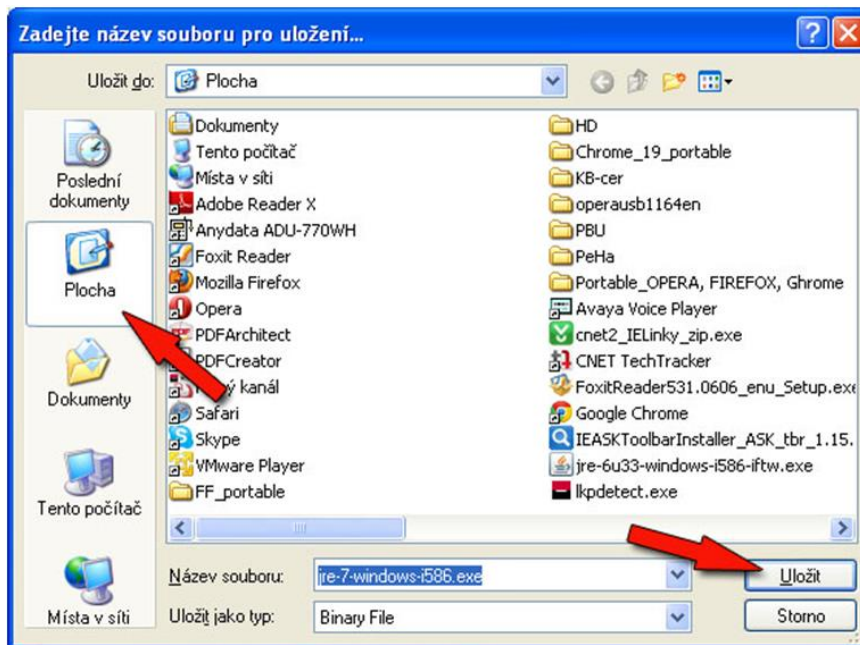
Zadejte název souboru pro uložení...

Uložit do: Plocha

Poslední dokumenty

Plocha

Dokumenty

Tento počítač

Místa v síti

Dokumenty
Tento počítač
Místa v síti
Adobe Reader X
Anydata ADU-770WH
Foxit Reader
Mozilla Firefox
Opera
PDFArchitect
PDFCreator
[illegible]ý kanál
Safari
Skype
VMware Player
FF_portable

HD
Chrome_19_portable
KB-cer
operausb1164en
PBU
PeHa
Portable_OPERA, FIREFOX, Ghrome
Avaya Voice Player
cnet2_IELinky_zip.exe
CNET TechTracker
FoxitReader531.0606_enu_Setup.exe
Google Chrome
IEASKToolbarInstaller_ASK_tbr_1.15.
jre-6u33-windows-i586-iftw.exe
lkpdetect.exe

Název souboru: jre-7-windows-i586.exe
Uložit jako typ: Binary File

Uložit
Storno